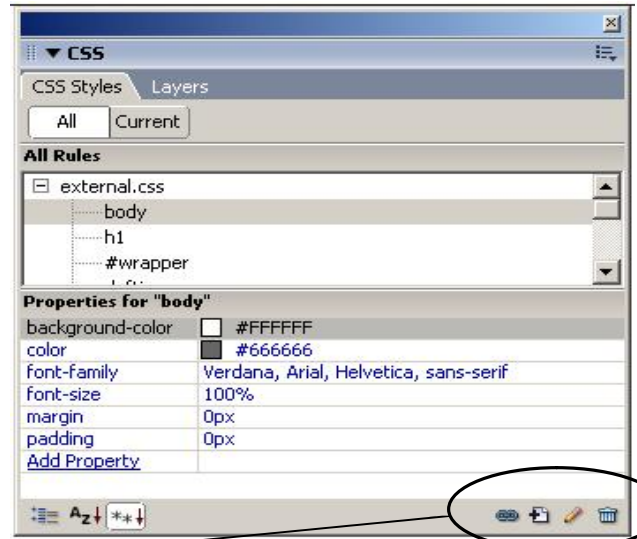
CSS

CSS Styles | Layers

All | Current

All Rules

external.css
body
h1
#wrapper

Properties for "body"

| | |
|---|---|
| background-color | #FFFFFF |
| color | #666666 |
| font-family | Verdana, Arial, Helvetica, sans-serif |
| font-size | 100% |
| margin | 0px |
| padding | 0px |
| Add Property | |

Az